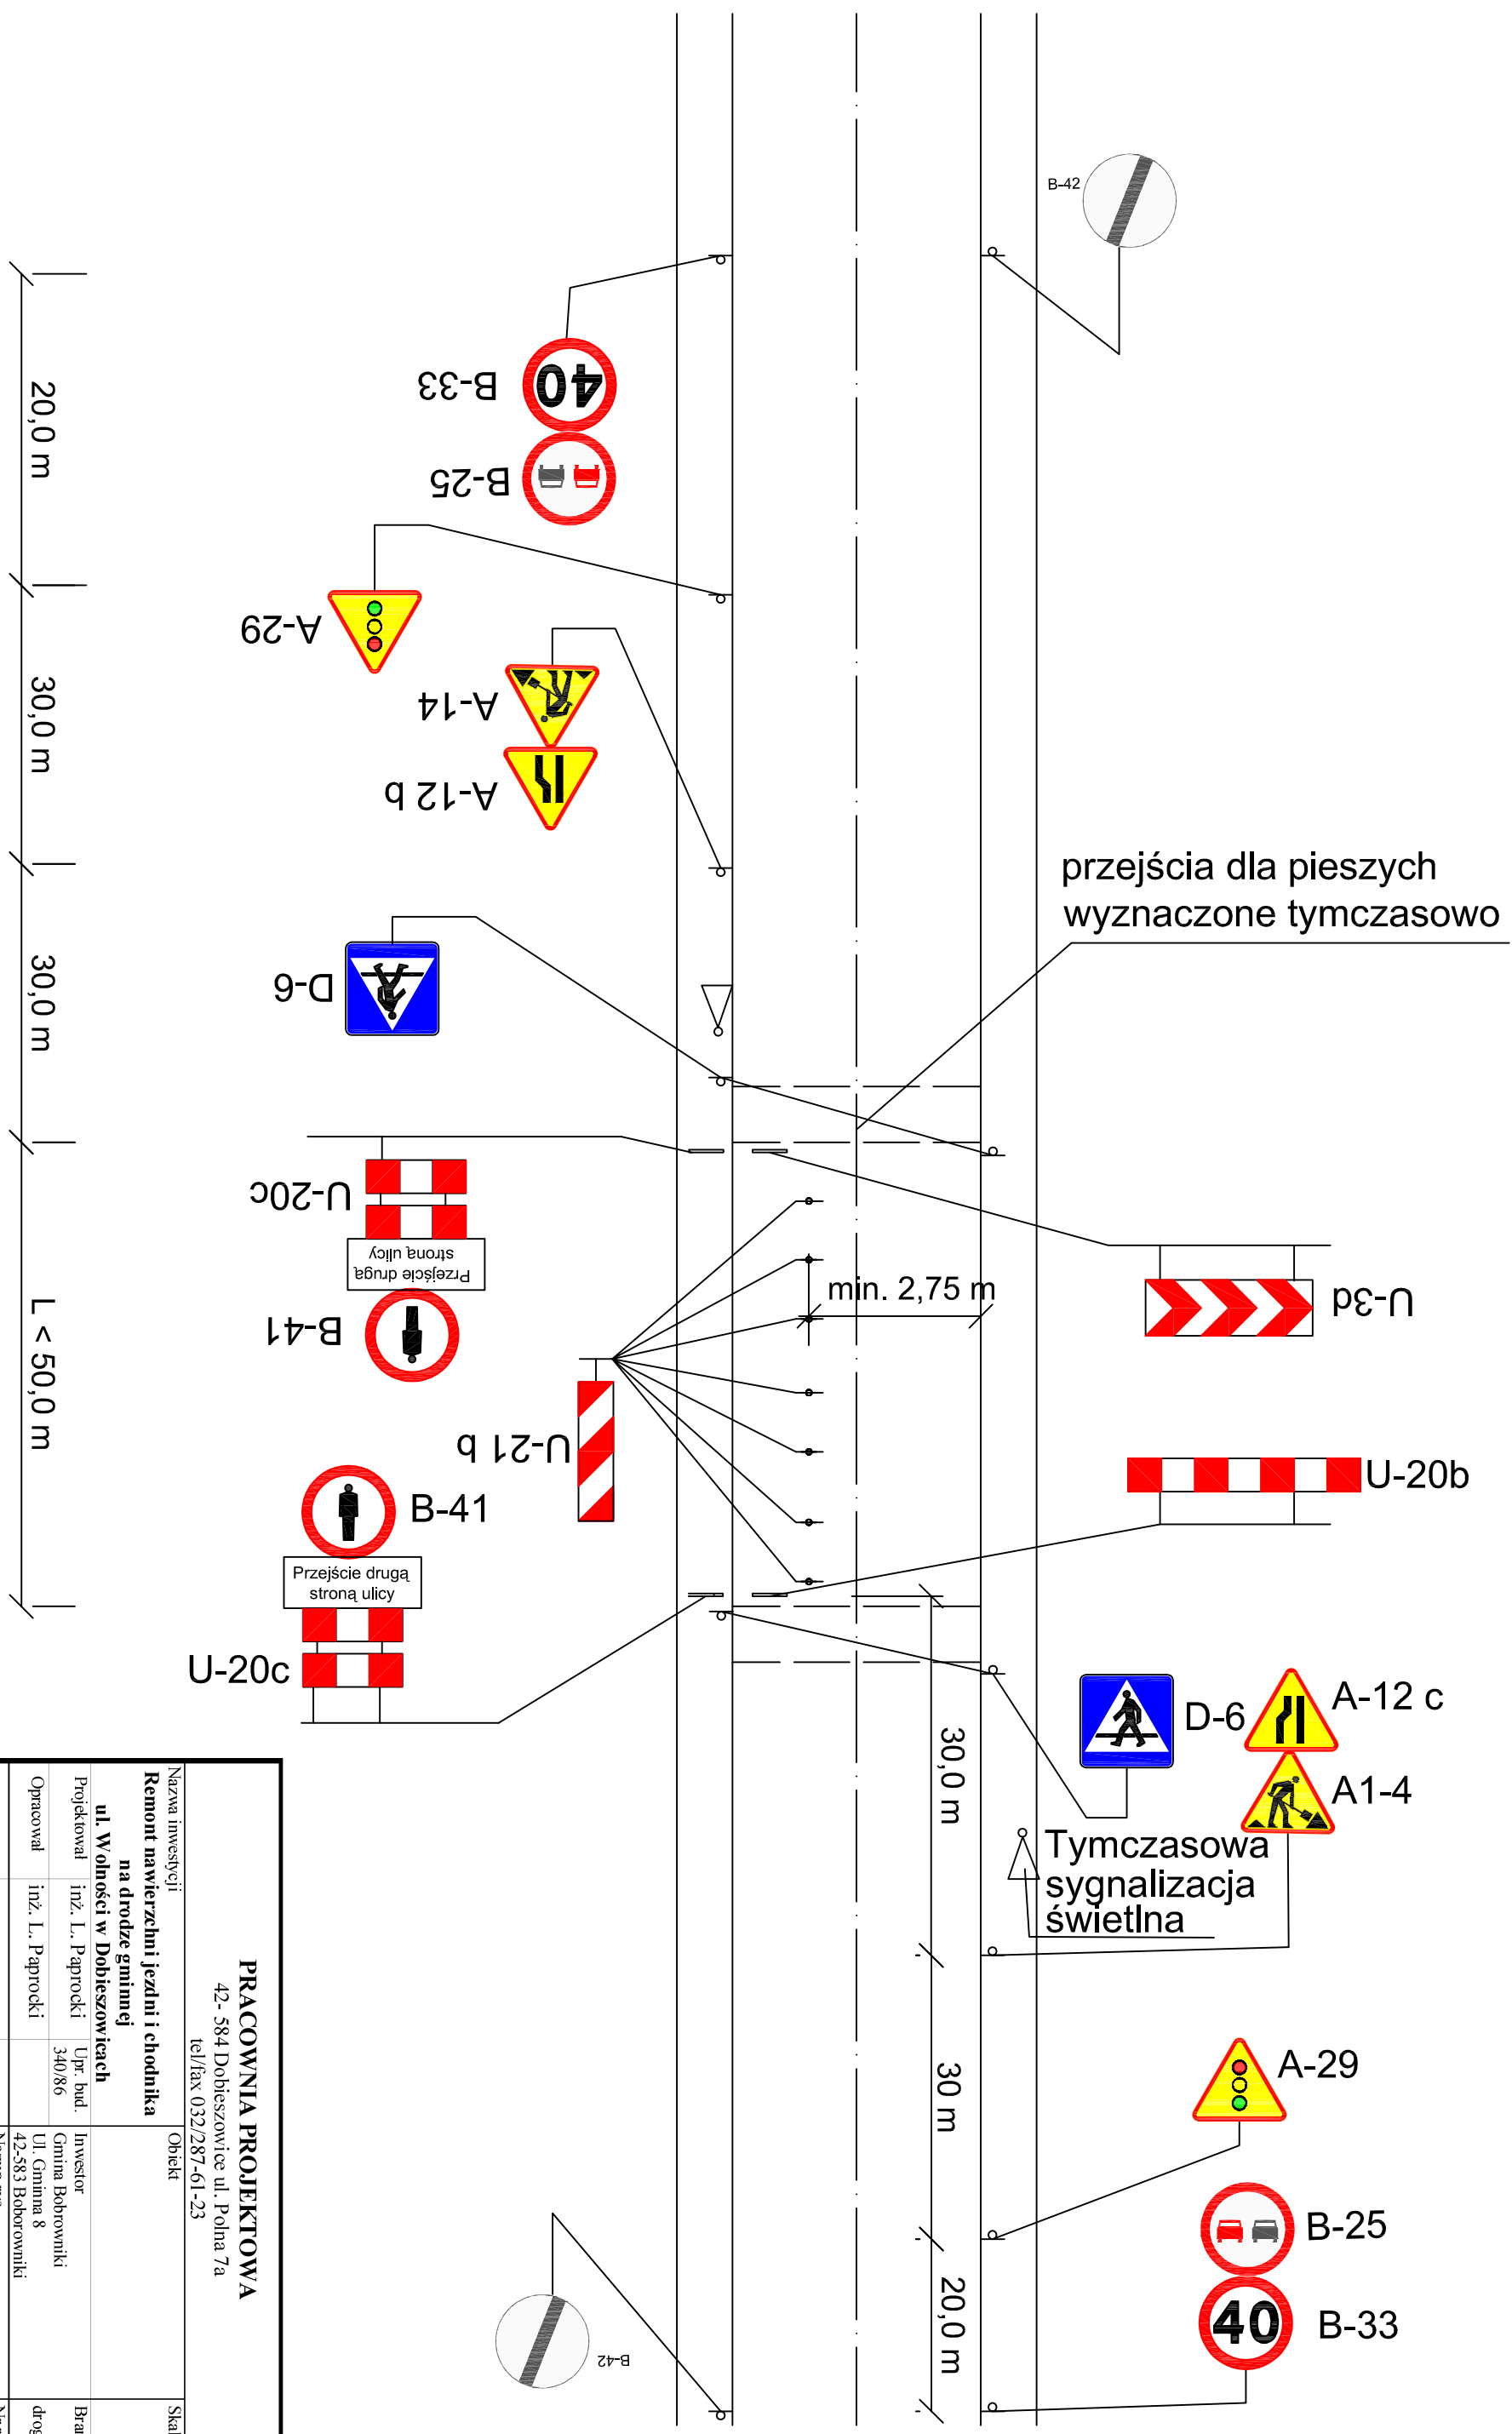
B-42

40
B-33

B-25

A-29

A-14

A-12 b

20,0 m

30,0 m

30,0 m

L < 50,0 m

przejścia dla pieszych wyznaczone tymczasowo

D-6

U-20c

Przejście drugą strona ulicy

B-41

min. 2,75 m

U-3d

U-21 b

U-20b

B-41

Przejście drugą stroną ulicy

U-20c

D-6

A-12 c

A1-4

Tymczasowa sygnalizacja świetlna

30,0 m

30 m

20,0 m

A-29

B-25

40
B-33

B-42

PRACOWNIA PROJEKTOWA
42- 584 Dobieszowice ul. Polna 7a
tel/fax 032/287-61-23

Nazwa inwestycji
Remont nawierzchni jezdni i chodnika na drodze gminnej ul. Wolności w Dobieszowicach

Obiekt

Projektował inż. L. Paprocki
Upr. bud. 340/86

Opracował inż. L. Paprocki

Inwestor
Gmina Bobrowniki
Ul. Gminna 8
42-583 Bobrowniki

Skal

Bra

drog